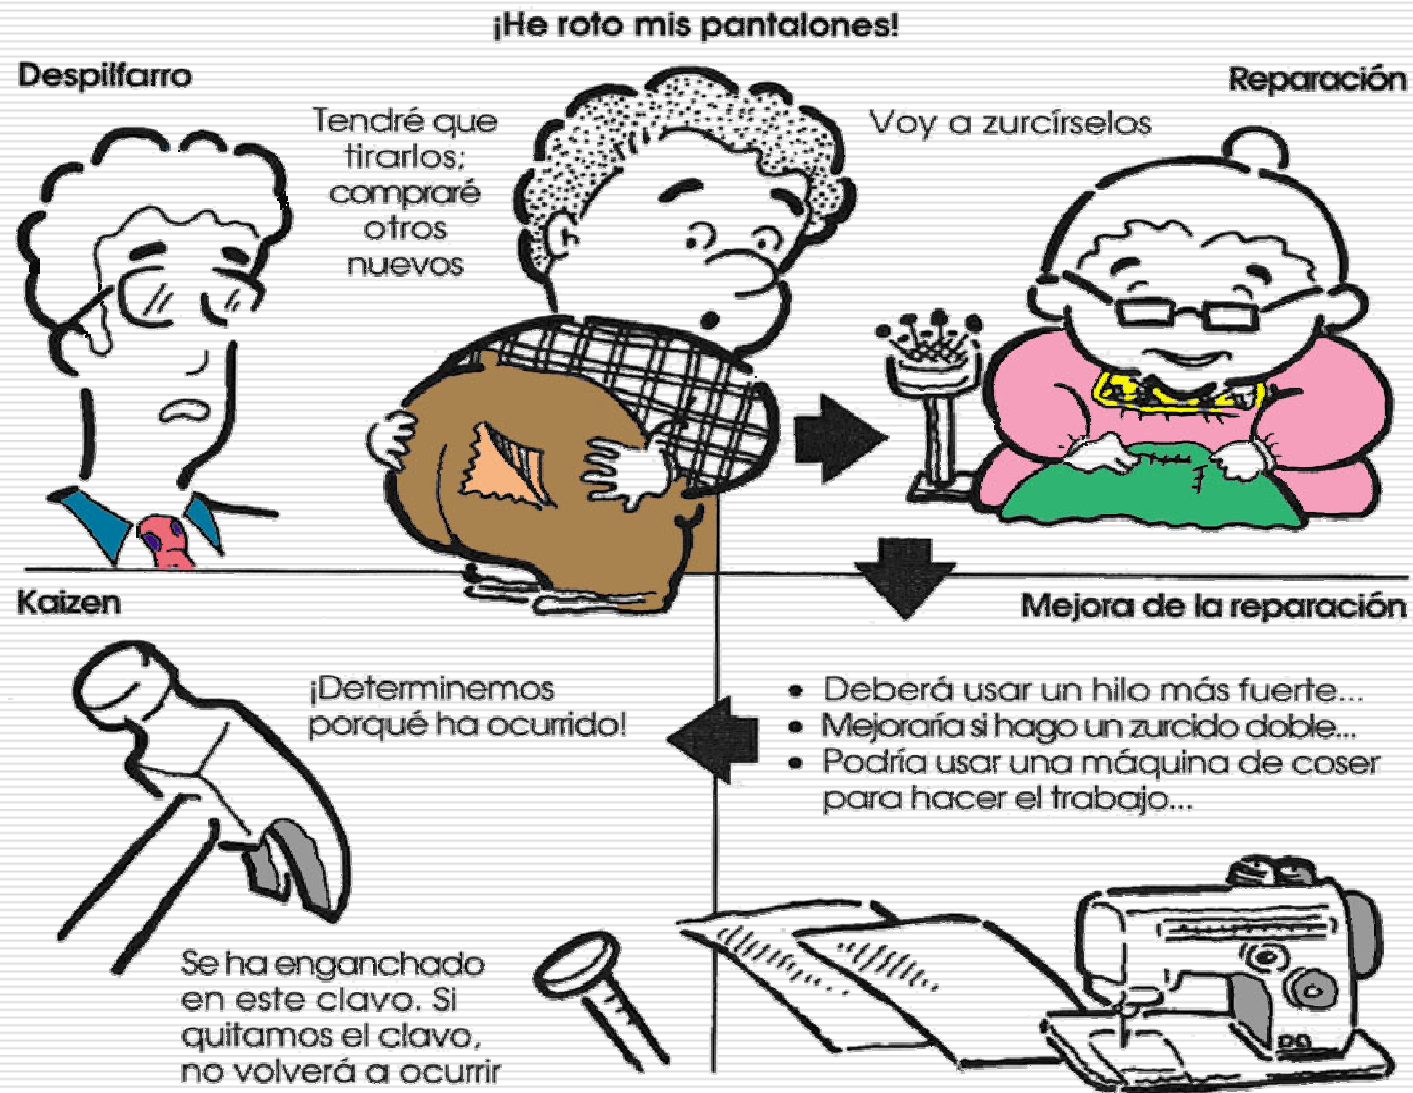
¡He roto mis pantalones!

Despilfarro

Tendré que tirarlos; compraré otros nuevos

Reparación

Voy a zurcírselos

Kaizen

Mejora de la reparación

¡Determinemos porqué ha ocurrido!

• Deberá usar un hilo más fuerte...
• Mejoraría si hago un zurcido doble...
• Podría usar una máquina de coser para hacer el trabajo...

Se ha enganchado en este clavo. Si quitamos el clavo, no volverá a ocurrir